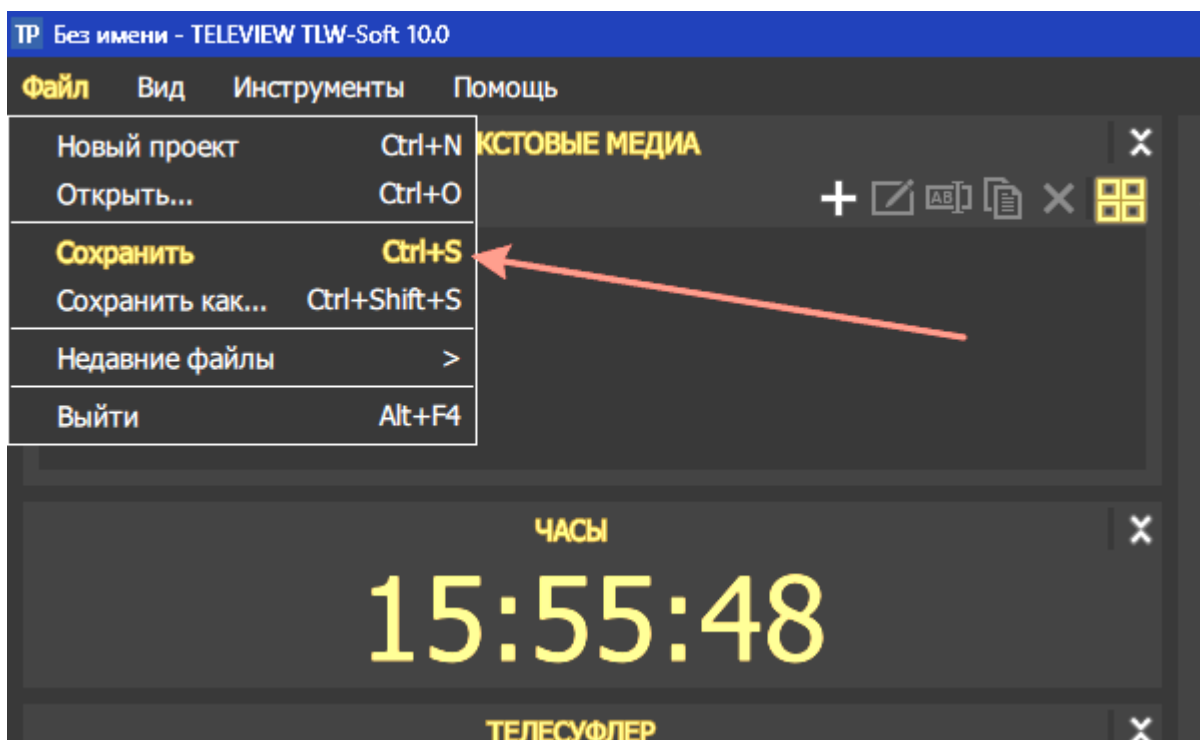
TP Без имени - TELEVIEW TLW-Soft 10.0

Файл Вид Инструменты Помощь

Новый проект Ctrl+N
Открыть... Ctrl+O
Сохранить Ctrl+S
Сохранить как... Ctrl+Shift+S
Недавние файлы >
Выйти Alt+F4

КСТОВЫЕ МЕДИА

AB

ЧАСЫ

15:55:48

ТЕЛЕСУФЛЕР